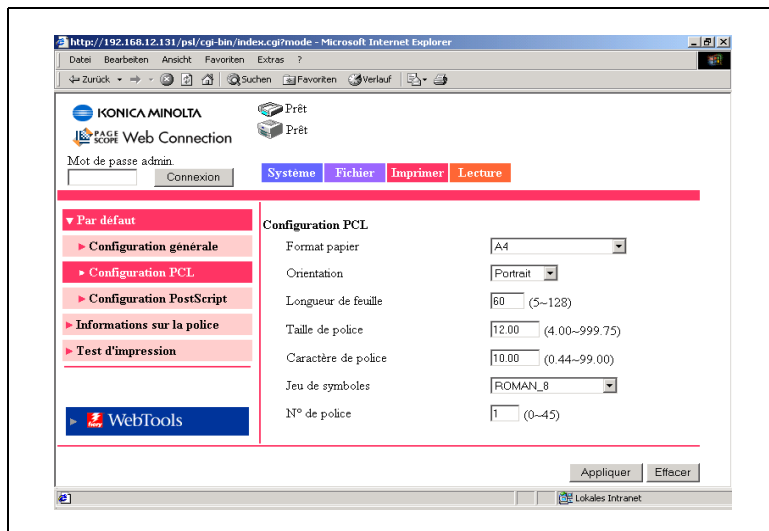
http://192.168.12.131/psl/cgi-bin/index.cgi?mode - Microsoft Internet Explorer

Datei Bearbeiten Ansicht Favoriten Extras ?

Zurück Suchen Favoriten Verlauf

KONICA MINOLTA

PAGE SCOPE Web Connection

Prêt

Prêt

Mot de passe admin.

Connexion

Système Fichier Imprimer Lecture

▼ Par défaut

► Configuration générale

► Configuration PCL

► Configuration PostScript

► Informations sur la police

► Test d'impression

WebTools

Configuration PCL

| | | |
|---|---|---|
| Format papier | A4 | |
| Orientation | Portrait | |
| Longueur de feuille | 60 | (5~128) |
| Taille de police | 12.00 | (4.00~999.75) |
| Caractère de police | 10.00 | (0.44~99.00) |
| Jeu de symboles | ROMAN_8 | |
| N° de police | 1 | (0~45) |

Appliquer Effacer

Lokales Intranet